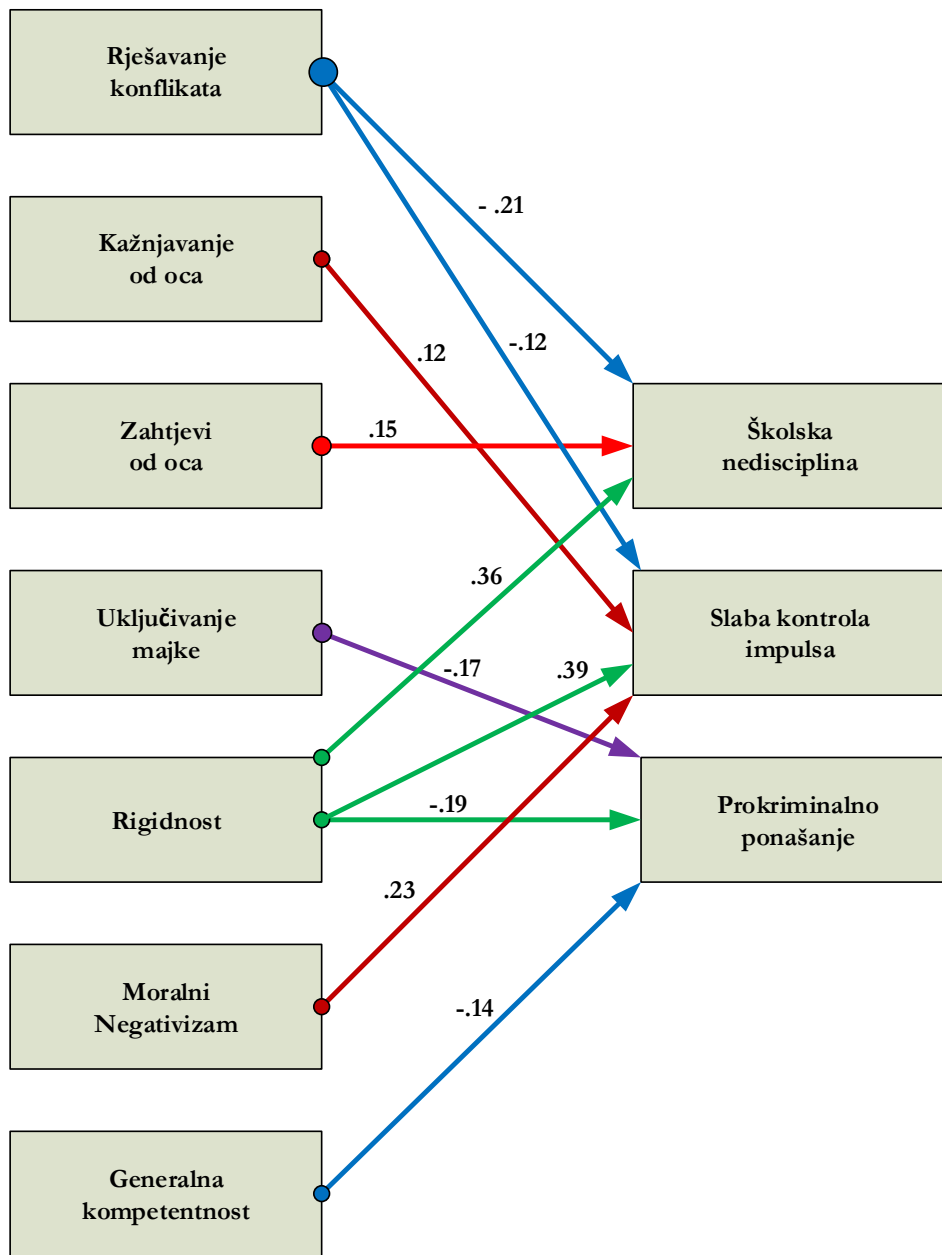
Rješavanje konflikata

Kažnjavanje od oca

Zahtjevi od oca

Uključivanje majke

Rigidnost

Moralni Negativizam

Generalna kompetentnost

- .21

-.12

.12

.15

Školska nedisciplina

.36

Slaba kontrola impulsa

-.17

.39

-.19

Prokriminalno ponašanje

.23

-.14